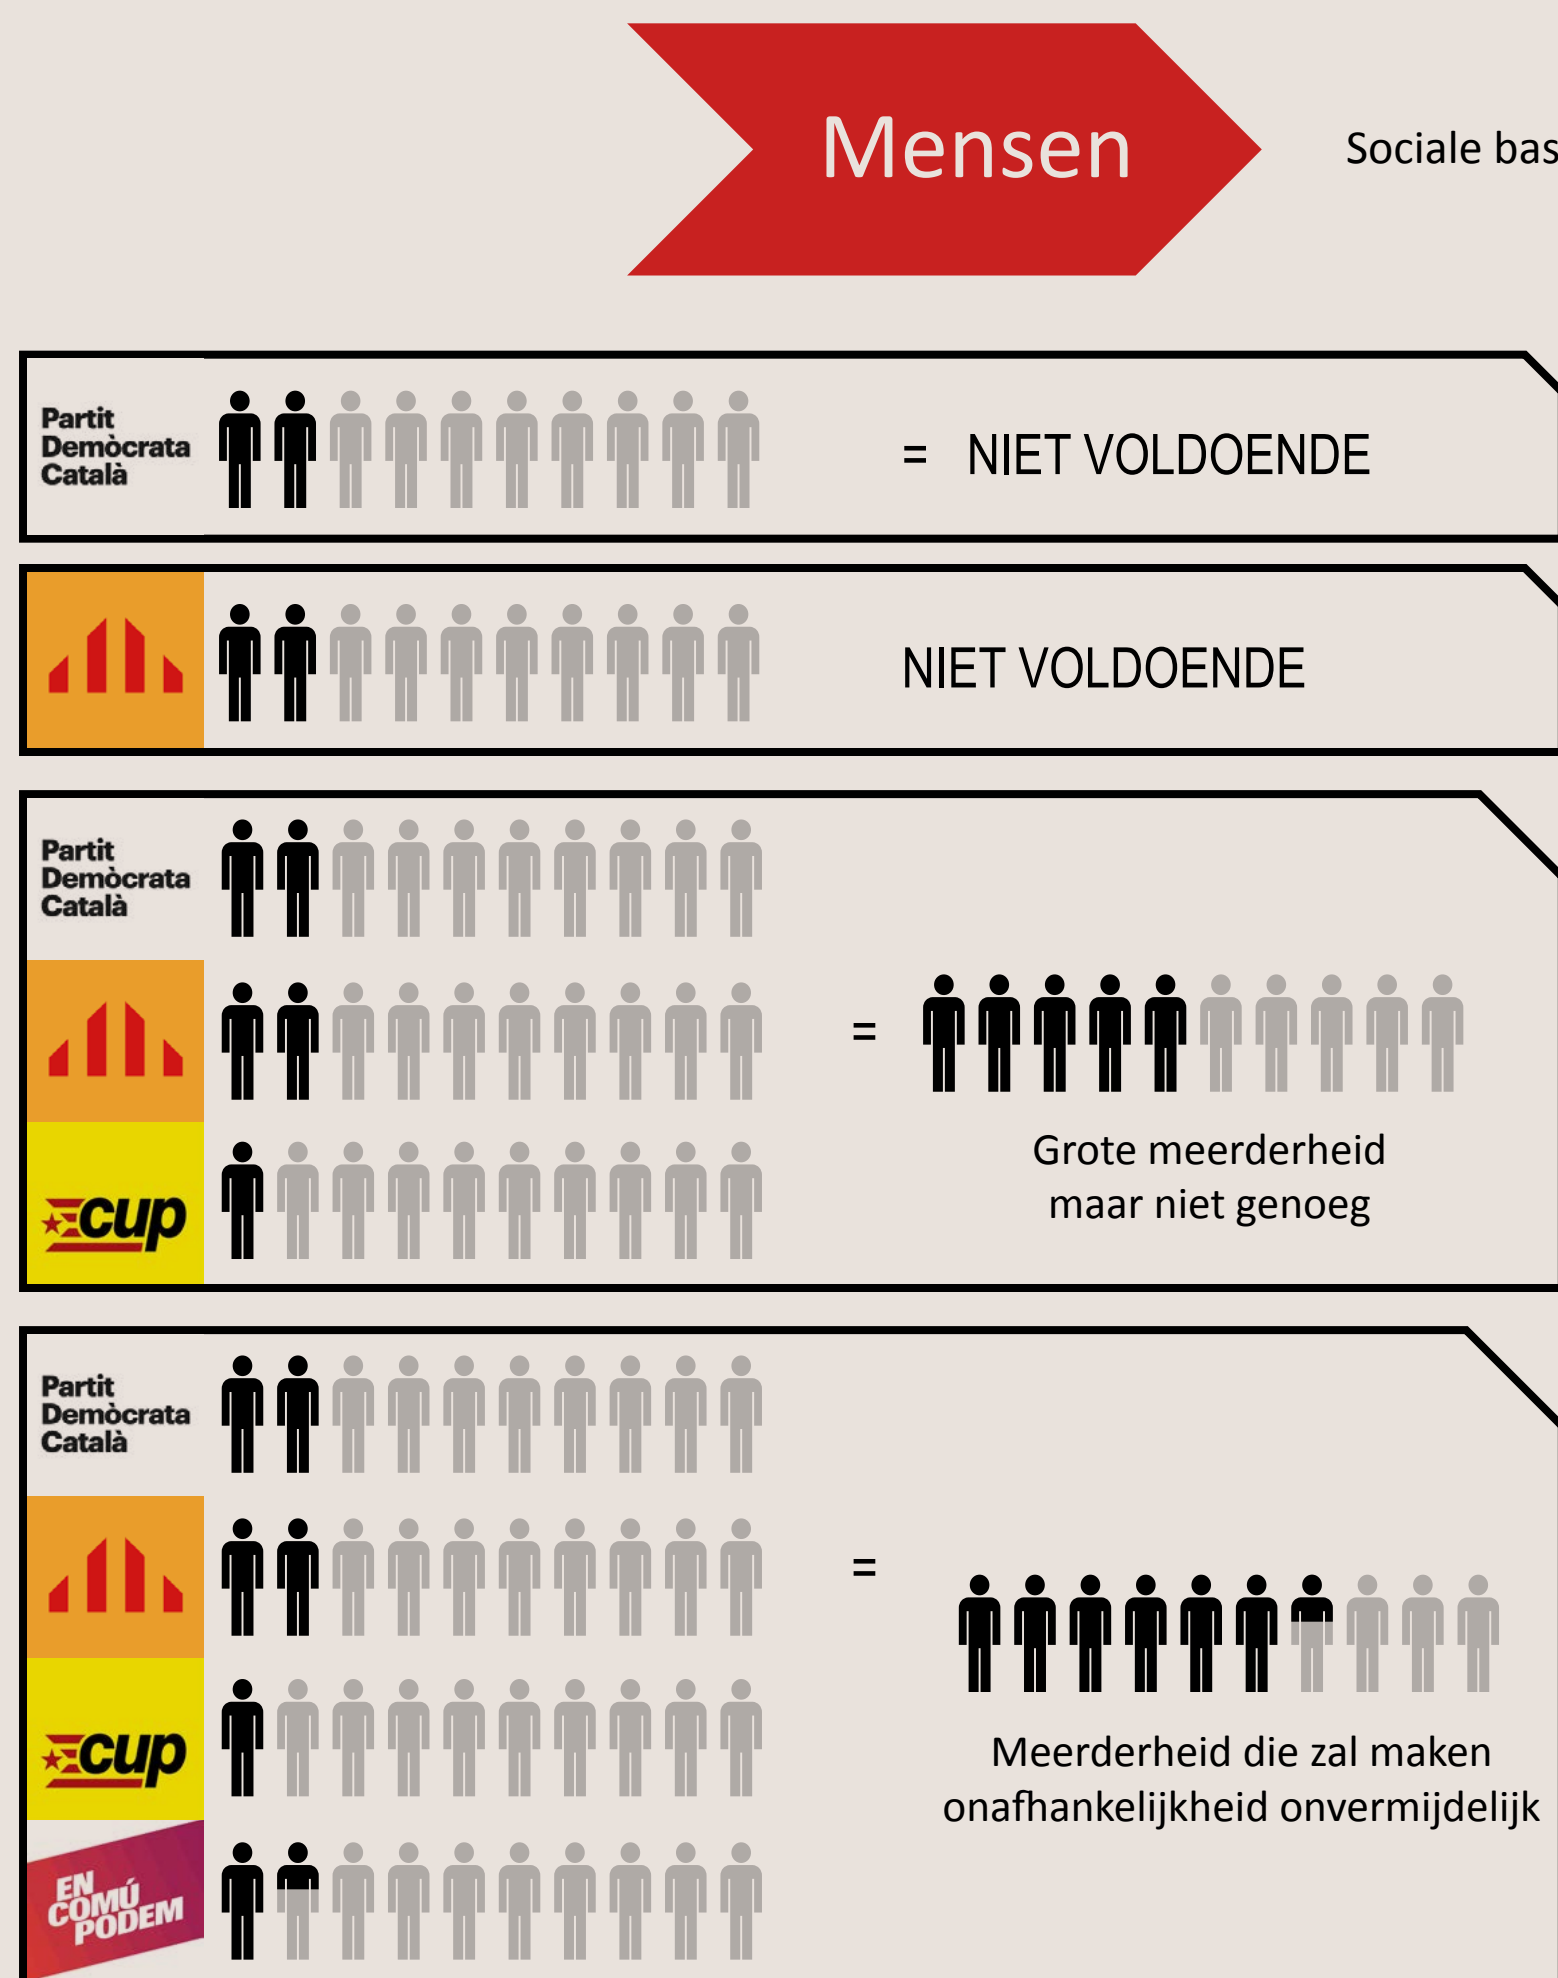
Mensen

Sociale bas

Partit Demòcrata Català

= NIET VOLDOENDE

NIET VOLDOENDE

Partit Demòcrata Català

=

cup

Grote meerderheid maar niet genoeg

Partit Demòcrata Català

=

cup

EN COMÚ PODEM

Meerderheid die zal maken onafhankelijkheid onvermijdelijk